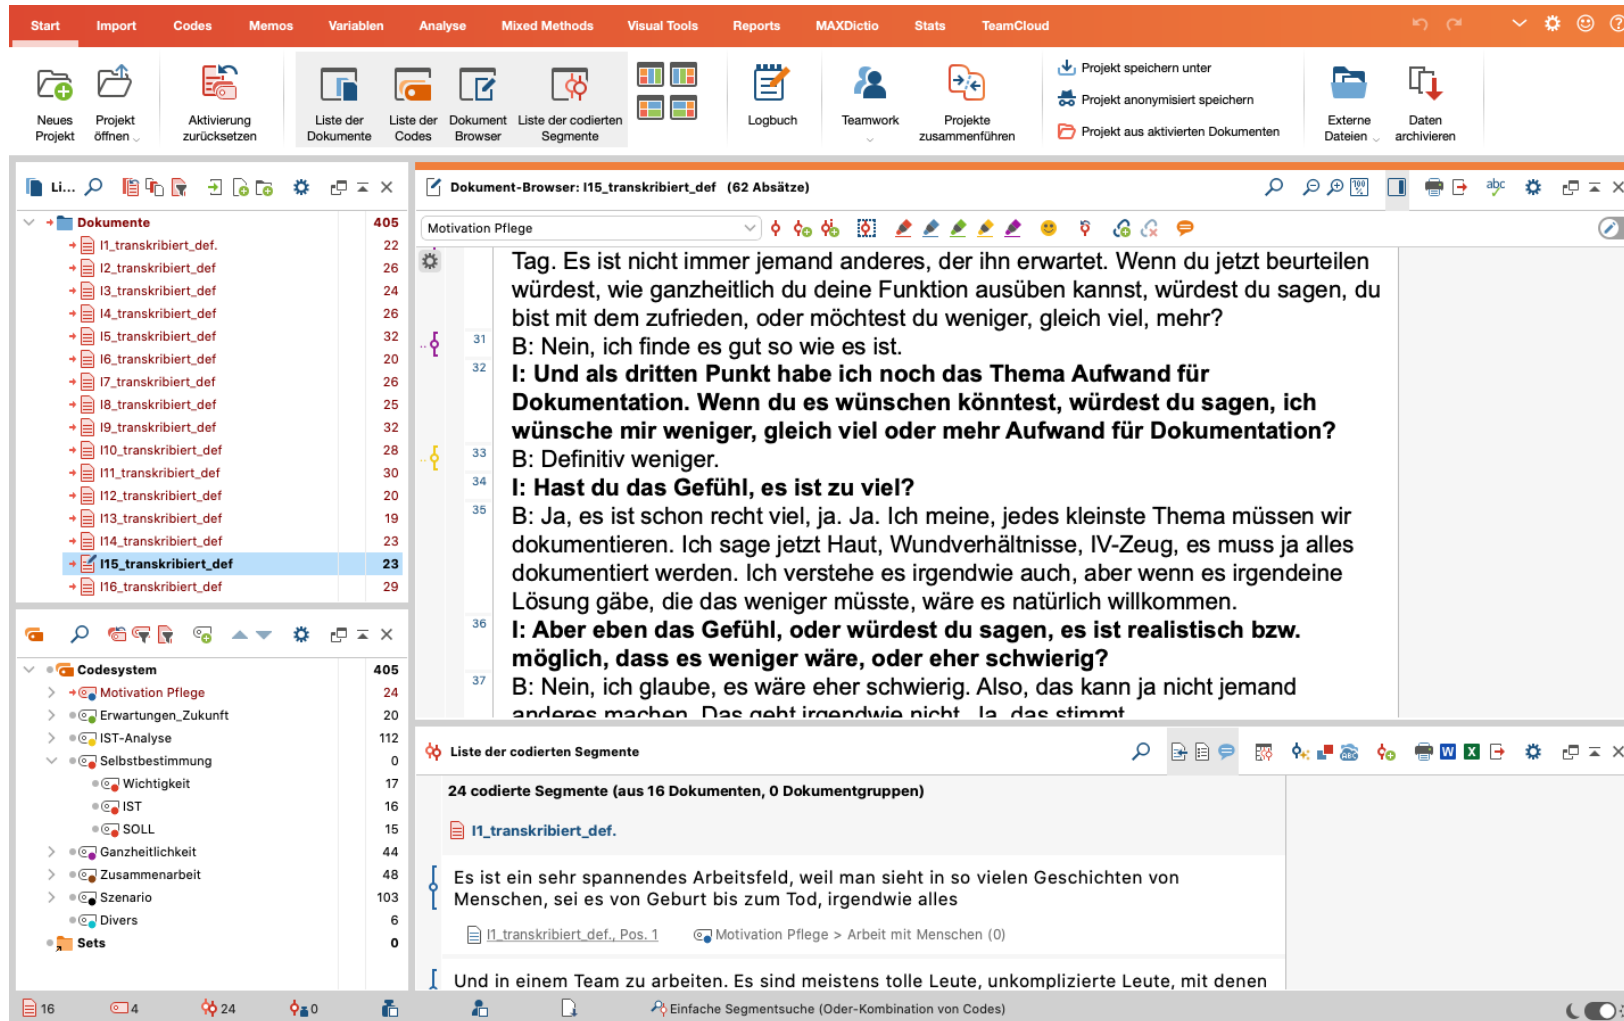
Start Import Codes Memos Variablen Analyse Mixed Methods Visual Tools Reports MAXDictio Stats TeamCloud

Neues Projekt | Projekt öffnen | Aktivierung zurücksetzen | Liste der Dokumente | Liste der Codes | Dokument Browser | Liste der codierten Segmente | Logbuch | Teamwork | Projekte zusammenführen | Projekt speichern unter | Projekt anonymisiert speichern | Projekt aus aktivierten Dokumenten | Externe Dateien | Daten archivieren

Li...

| Dokumente | 405 |
|---|---|
| I1_transkribiert_def. | 22 |
| I2_transkribiert_def | 26 |
| I3_transkribiert_def | 24 |
| I4_transkribiert_def | 26 |
| I5_transkribiert_def | 32 |
| I6_transkribiert_def | 20 |
| I7_transkribiert_def | 26 |
| I8_transkribiert_def | 25 |
| I9_transkribiert_def | 32 |
| I10_transkribiert_def | 28 |
| I11_transkribiert_def | 30 |
| I12_transkribiert_def | 20 |
| I13_transkribiert_def | 19 |
| I14_transkribiert_def | 23 |
| I15_transkribiert_def | 23 |
| I16_transkribiert_def | 29 |

| Codesystem | 405 |
|---|---|
| Motivation Pflege | 24 |
| Erwartungen_Zukunft | 20 |
| IST-Analyse | 112 |
| Selbstbestimmung | 0 |
| Wichtigkeit | 17 |
| IST | 16 |
| SOLL | 15 |
| Ganzheitlichkeit | 44 |
| Zusammenarbeit | 48 |
| Szenario | 103 |
| Divers | 6 |
| Sets | 0 |

Dokument-Browser: I15_transkribiert_def (62 Absätze)

Motivation Pflege

Tag. Es ist nicht immer jemand anderes, der ihn erwartet. Wenn du jetzt beurteilen würdest, wie ganzheitlich du deine Funktion ausüben kannst, würdest du sagen, du bist mit dem zufrieden, oder möchtest du weniger, gleich viel, mehr?

31 B: Nein, ich finde es gut so wie es ist.

32 **I: Und als dritten Punkt habe ich noch das Thema Aufwand für Dokumentation. Wenn du es wünschen könntest, würdest du sagen, ich wünsche mir weniger, gleich viel oder mehr Aufwand für Dokumentation?**

33 B: Definitiv weniger.

34 **I: Hast du das Gefühl, es ist zu viel?**

35 B: Ja, es ist schon recht viel, ja. Ja. Ich meine, jedes kleinste Thema müssen wir dokumentieren. Ich sage jetzt Haut, Wundverhältnisse, IV-Zeug, es muss ja alles dokumentiert werden. Ich verstehe es irgendwie auch, aber wenn es irgendeine Lösung gäbe, die das weniger müsste, wäre es natürlich willkommen.

36 **I: Aber eben das Gefühl, oder würdest du sagen, es ist realistisch bzw. möglich, dass es weniger wäre, oder eher schwierig?**

37 B: Nein, ich glaube, es wäre eher schwierig. Also, das kann ja nicht jemand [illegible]

Liste der codierten Segmente

24 codierte Segmente (aus 16 Dokumenten, 0 Dokumentgruppen)

I1_transkribiert_def.

Es ist ein sehr spannendes Arbeitsfeld, weil man sieht in so vielen Geschichten von Menschen, sei es von Geburt bis zum Tod, irgendwie alles

I1_transkribiert_def., Pos. 1 Motivation Pflege > Arbeit mit Menschen (0)

Und in einem Team zu arbeiten. Es sind meistens tolle Leute, unkomplizierte Leute, mit denen

16 4 24 0 Einfache Segmentsuche (Oder-Kombination von Codes)